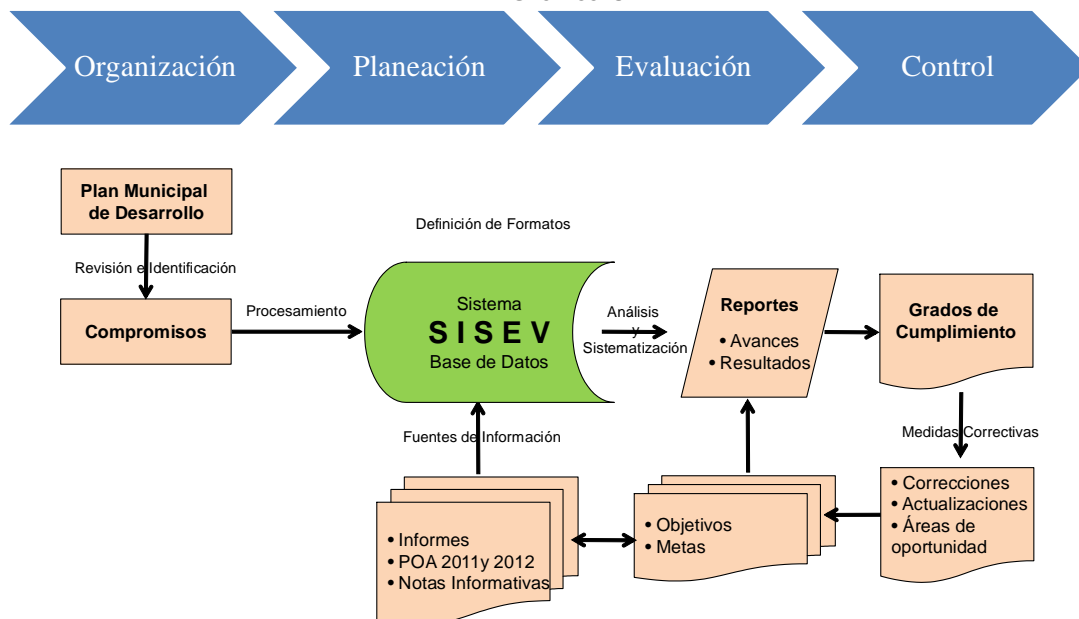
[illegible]

Organización
Planeación
Evaluación
Control

Plan Municipal de Desarrollo

Revisión e Identificación

Compromisos

Procesamiento

Definición de Formatos

Sistema
S I S E V
Base de Datos

Análisis y Sistematización

Reportes
• Avances
• Resultados

Grados de Cumplimiento

Medidas Correctivas

• Correcciones
• Actualizaciones
• Áreas de oportunidad

Fuentes de Información

• Informes
• POA 2011y 2012
• Notas Informativas

• Objetivos
• Metas